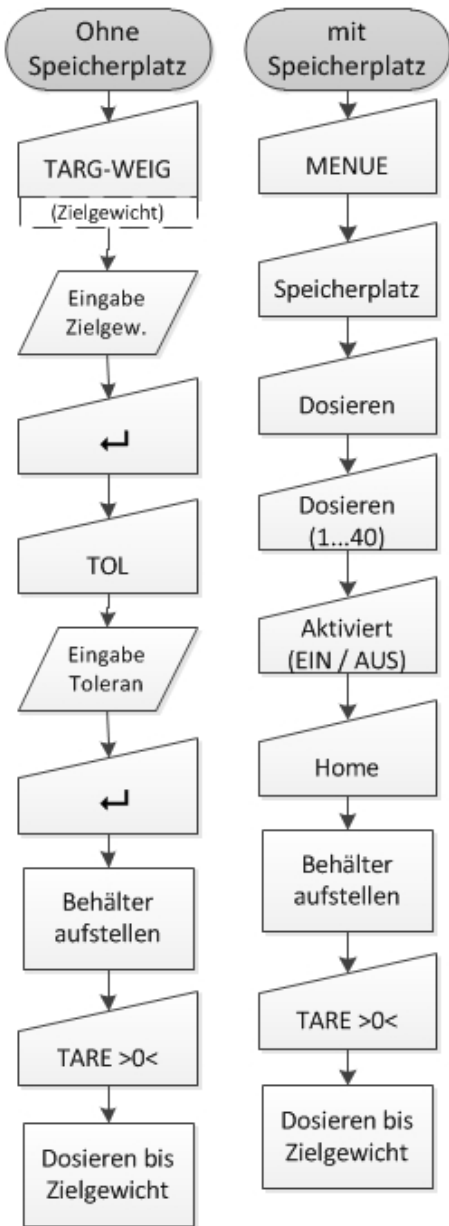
Ohne Speicherplatz

TARG-WEIG

(Zielgewicht)

Eingabe Zielgew.

↵

TOL

Eingabe Toleran

↵

Behälter aufstellen

TARE >0<

Dosieren bis Zielgewicht

mit Speicherplatz

MENUE

Speicherplatz

Dosieren

Dosieren (1...40)

Aktiviert (EIN / AUS)

Home

Behälter aufstellen

TARE >0<

Dosieren bis Zielgewicht